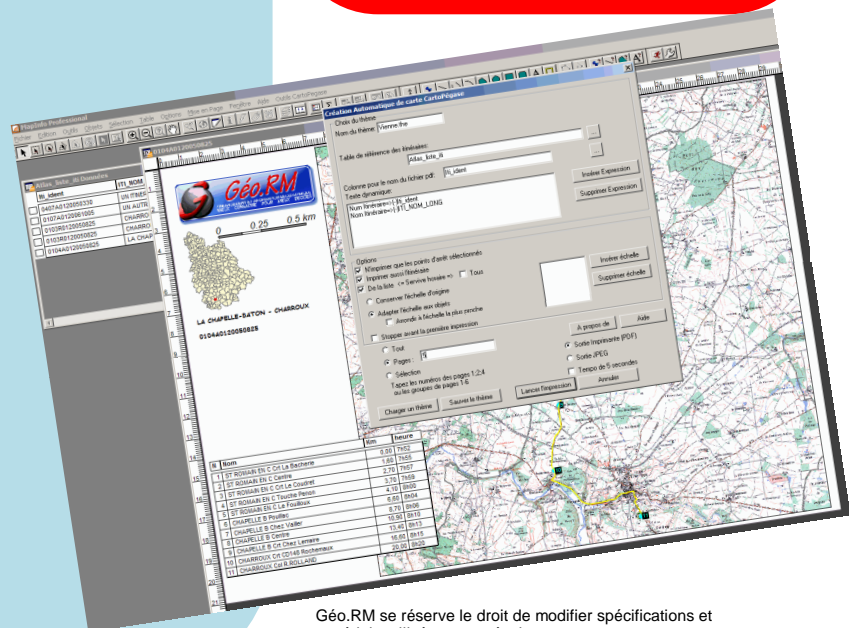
MapInfo Professional

Fichier Edition Outils Objets Sélection Table Options Mise en Page Fenêtre Aide Outils CartoPégase

Atlas_liste_iti Données

iti_ident | ITI_NOM
0407A0120050330 | UN ITINE
0107A0120061005 | UN AUTR
0103R0120050825 | CHARRO
0103R0120050825 | CHARRO
0104A0120050825 | LA CHAPE

0104A0120050825

Géo.RM

0 0.25 0.5 km

LA CHAPELLE-BATON - CHARROUX

0104A0120050825

Création Automatique de carte CartoPégase

Choix du thème
Nom du thème Vienne.thm

Table de référence des itinéraires
Atlas_liste_iti

Colonne pour le nom du fichier pdf iti_ident
Texte dynamique
Nom itinéraire=(+)$iti_ident
Nom itinéraire=(+)$ITI_NOM_LONG

Insérer Expression
Supprimer Expression

Options
N'imprimer que les points d'arrêt sélectionnés
Imprimer aussi l'itinéraire
De la liste <= Service horaire => Tous
Conserver l'échelle d'origine
Adapter l'échelle aux objets
Arrondi à l'échelle la plus proche
Stopper avant la première impression

Insérer échelle
Supprimer échelle

A propos de Aide

Tout
Pages : 1
Sélection
Tapez les numéros des pages 1;2;4 ou les groupes de pages 1-6

Sortie Imprimante (PDF)
Sortie JPEG
Tempo de 5 secondes

Charger un thème Sauver le thème Lancer l'impression Annuler

| | Nom | Km | heure |
|---|---|---|---|
| 1 | ST ROMAIN EN C Crt La Bacherie | 0,00 | 7h53 |
| 2 | ST ROMAIN EN C Centre | 1,60 | 7h55 |
| 3 | ST ROMAIN EN C Crt Le Coudret | 2,70 | 7h57 |
| 4 | ST ROMAIN EN C Touche Peron | 3,70 | 7h58 |
| 5 | ST ROMAIN EN C La Fouilloux | 4,10 | 8h00 |
| 6 | ST ROMAIN B Pouillac | 6,60 | 8h04 |
| 7 | CHAPELLE B Chez Vallier | 8,70 | 8h06 |
| 8 | CHAPELLE B Centre | 10,90 | 8h10 |
| 9 | CHAPELLE B Crt Chez Lemaire | 13,40 | 8h13 |
| 10 | CHARROUX Crt CD148 Rochemaux | 16,60 | 8h18 |
| 11 | CHARROUX Crt R.ROLLAND | 20,00 | 8h25 |

Géo.RM se réserve le droit de modifier spécifications et